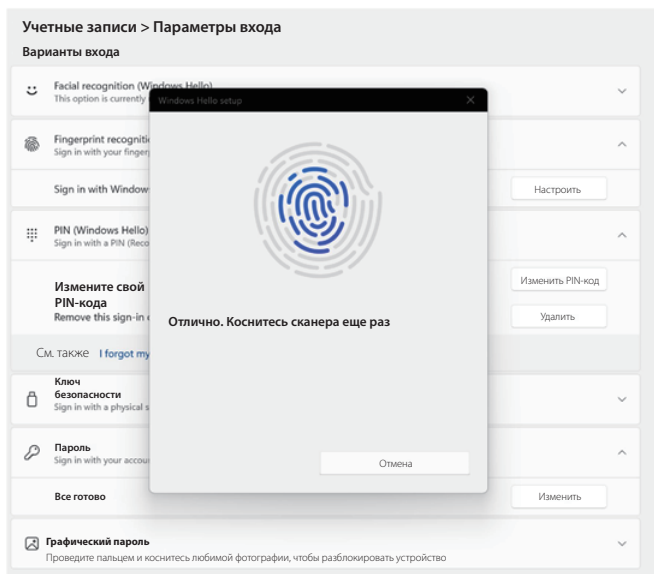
Учетные записи > Параметры входа

Варианты входа

Facial recognition (Windows Hello)
This option is currently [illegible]

Fingerprint recogniti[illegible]
Sign in with your finger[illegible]

Sign in with Window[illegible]

Настроить

PIN (Windows Hello)
Sign in with a PIN (Reco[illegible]

Измените свой PIN-кода
Remove this sign-in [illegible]

Изменить PIN-код

Удалить

См. также I forgot my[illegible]

Ключ безопасности
Sign in with a physical s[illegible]

Пароль
Sign in with your accou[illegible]

Все готово

Изменить

Графический пароль
Проведите пальцем и коснитесь любимой фотографии, чтобы разблокировать устройство

Windows Hello setup

Отлично. Коснитесь сканера еще раз

Отмена